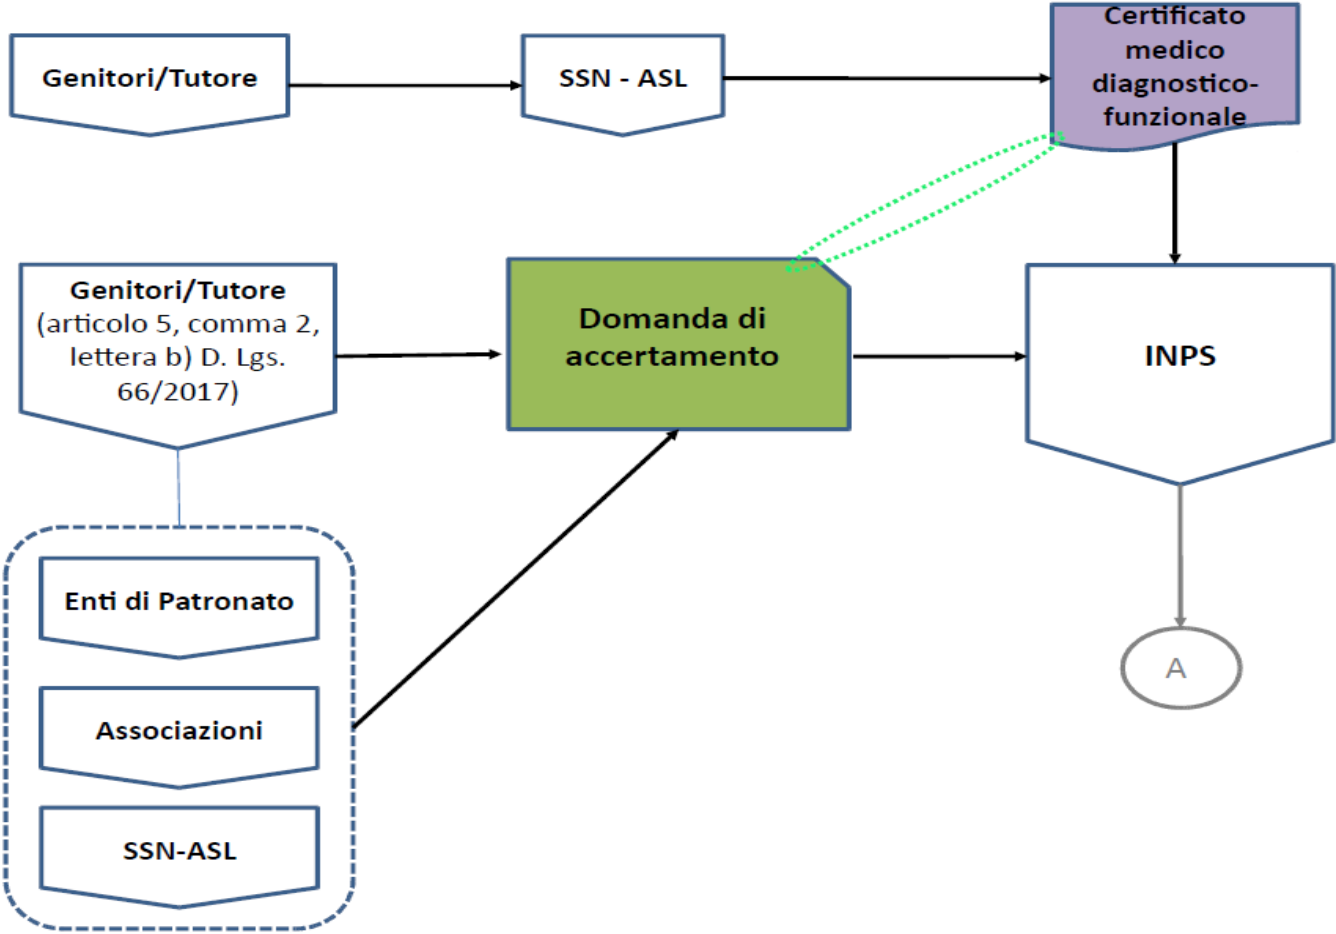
Genitori/Tutore

SSN - ASL

Certificato medico diagnostico-funzionale

Genitori/Tutore (articolo 5, comma 2, lettera b) D. Lgs. 66/2017)

Domanda di accertamento

INPS

Enti di Patronato

Associazioni

SSN-ASL

A